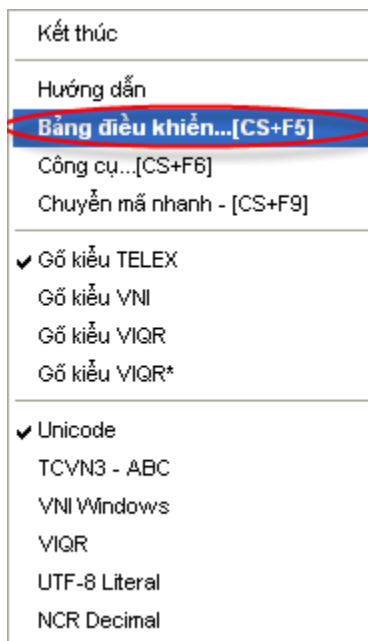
Kết thúc

Hướng dẫn
Bảng điều khiển...[CS+F5]
Công cụ...[CS+F6]
Chuyển mã nhanh - [CS+F9]

✔ Gõ kiểu TELEX
Gõ kiểu VNI
Gõ kiểu VIQR
Gõ kiểu VIQR*

✔ Unicode
TCVN3 - ABC
VNI Windows
VIQR
UTF-8 Literal
NCR Decimal